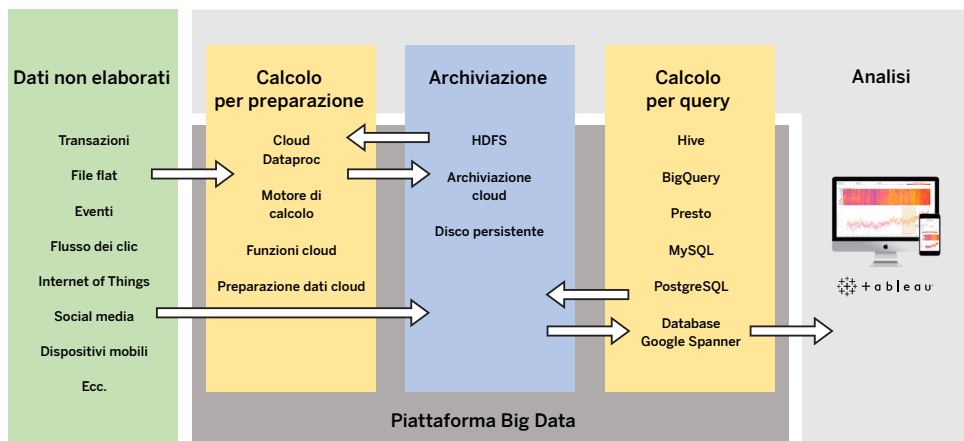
Dati non elaborati

Transazioni

File flat

Eventi

Flusso dei clic

Internet of Things

Social media

Dispositivi mobili

Ecc.

Calcolo per preparazione

Cloud Dataproc

Motore di calcolo

Funzioni cloud

Preparazione dati cloud

Archiviazione

HDFS

Archiviazione cloud

Disco persistente

Calcolo per query

Hive

BigQuery

Presto

MySQL

PostgreSQL

Database Google Spanner

Analisi

+ableau

Piattaforma Big Data